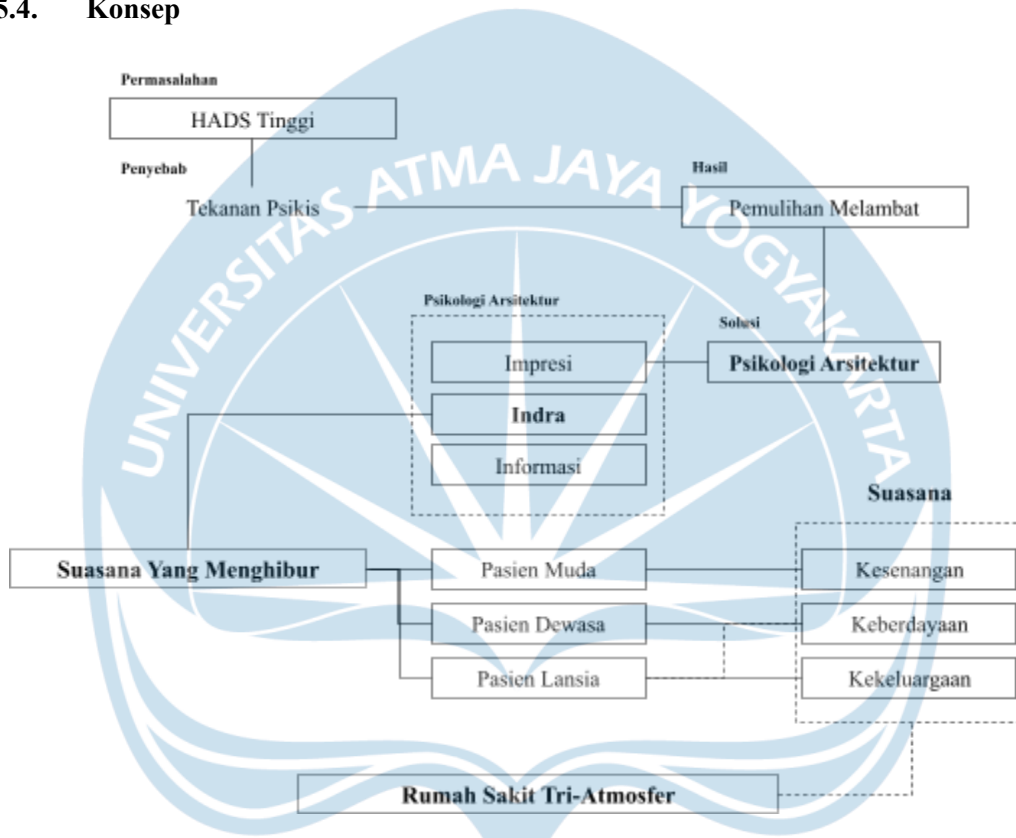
5.4. Konsep

Permasalahan

HADS Tinggi

Penyebab

Tekanan Psikis

Hasil

Pemulihan Melambat

Psikologi Arsitektur

Solusi

Impresi

Psikologi Arsitektur

Indra

Informasi

Suasana

Suasana Yang Menghibur

Pasien Muda

Kesenangan

Pasien Dewasa

Keberdayaan

Pasien Lansia

Kekeluargaan

Rumah Sakit Tri-Atmosfer

UNIVERSITAS ATMA JAYA YOGYAKARTA